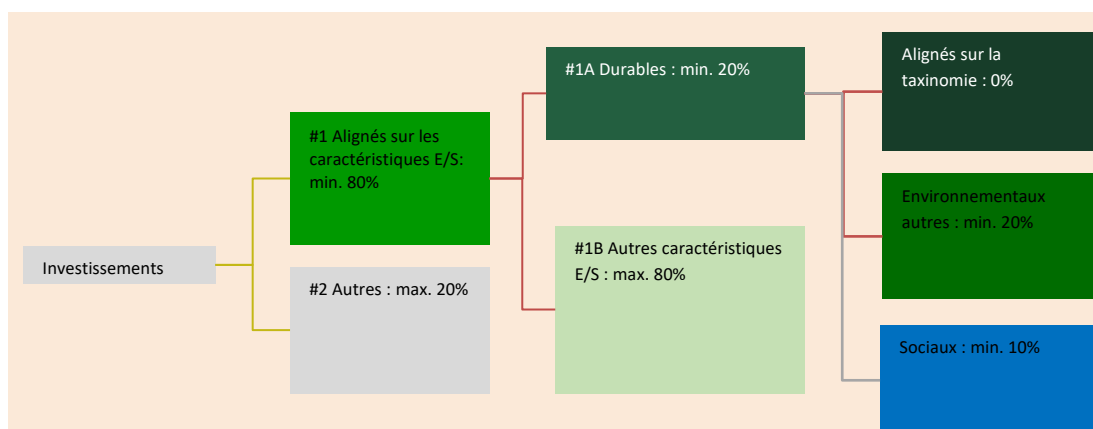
Investissements

#1 Alignés sur les caractéristiques E/S: min. 80%

#2 Autres : max. 20%

#1A Durables : min. 20%

#1B Autres caractéristiques E/S : max. 80%

Alignés sur la taxinomie : 0%

Environnementaux autres : min. 20%

Sociaux : min. 10%